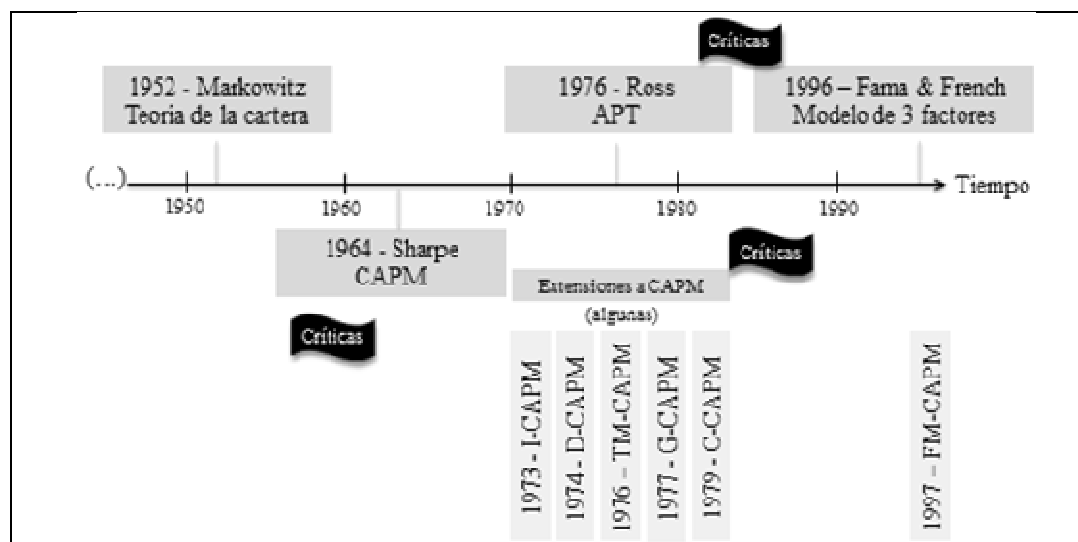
Críticas

1952 - Markowitz
Teoria de la cartera

1976 - Ross
APT

1996 – Fama & French
Modelo de 3 factores

(...)

1950

1960

1970

1980

1990

Tiempo

1964 - Sharpe
CAPM

Críticas

Extensiones a CAPM
(algunas)

Críticas

1973 - I-CAPM

1974 - D-CAPM

1976 – TM-CAPM

1977 - G-CAPM

1979 - C-CAPM

1997 – FM-CAPM